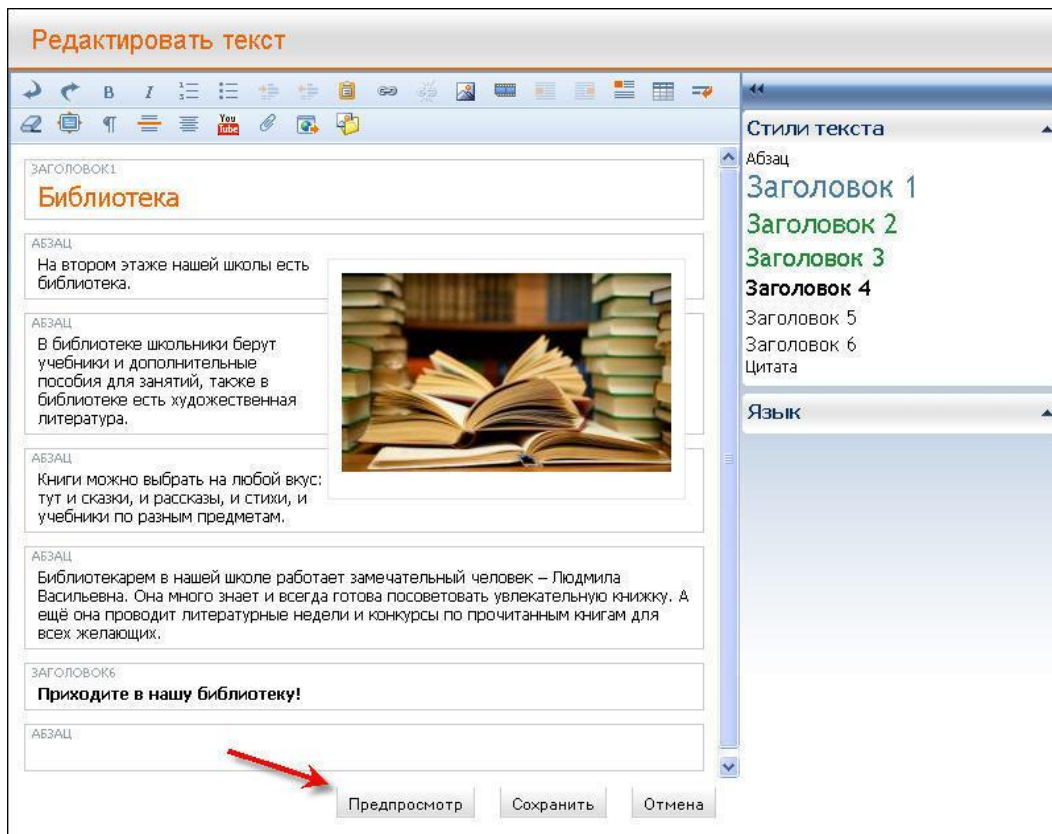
Редактировать текст

B I You Tube

ЗАГОЛОВОК1
Библиотека

АБЗАЦ
На втором этаже нашей школы есть библиотека.

АБЗАЦ
В библиотеке школьники берут учебники и дополнительные пособия для занятий, также в библиотеке есть художественная литература.

АБЗАЦ
Книги можно выбрать на любой вкус: тут и сказки, и рассказы, и стихи, и учебники по разным предметам.

АБЗАЦ
Библиотекарем в нашей школе работает замечательный человек – Людмила Васильевна. Она много знает и всегда готова посоветовать увлекательную книжку. А ещё она проводит литературные недели и конкурсы по прочитанным книгам для всех желающих.

ЗАГОЛОВОК6
Приходите в нашу библиотеку!

АБЗАЦ

Предпросмотр Сохранить Отмена

Стили текста
Абзац
Заголовок 1
Заголовок 2
Заголовок 3
Заголовок 4
Заголовок 5
Заголовок 6
Цитата

Язык